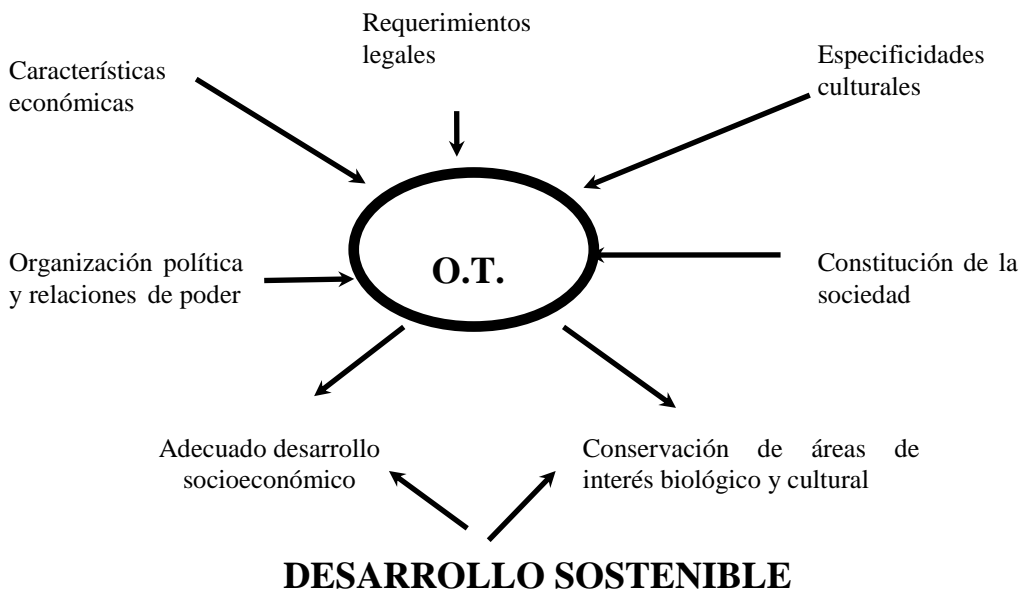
Requerimientos legales

Características económicas

Especificidades culturales

Organización política y relaciones de poder

O.T.

Constitución de la sociedad

Adecuado desarrollo socioeconómico

Conservación de áreas de interés biológico y cultural

DESARROLLO SOSTENIBLE